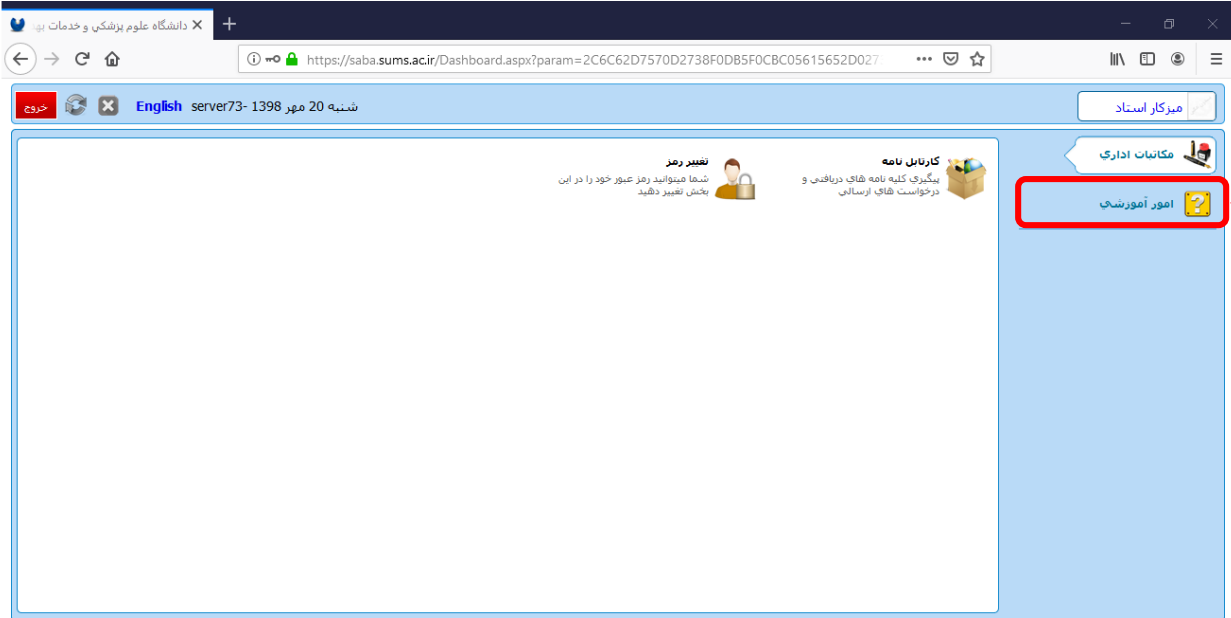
دانشگاه علوم پزشكي و خدمات به

https://saba.sums.ac.ir/Dashboard.aspx?param=2C6C62D7570D2738F0DB5F0CBC05615652D027

خروج English server73- 1398 شنبه 20 مهر

ميزكار استاد

مكاتبات اداري

امور آموزشي

كارتابل نامه
پيگيري كليه نامه هاي دريافتي و درخواست هاي ارسالي

تغيير رمز
شما ميتوانيد رمز عبور خود را در اين بخش تغيير دهيد